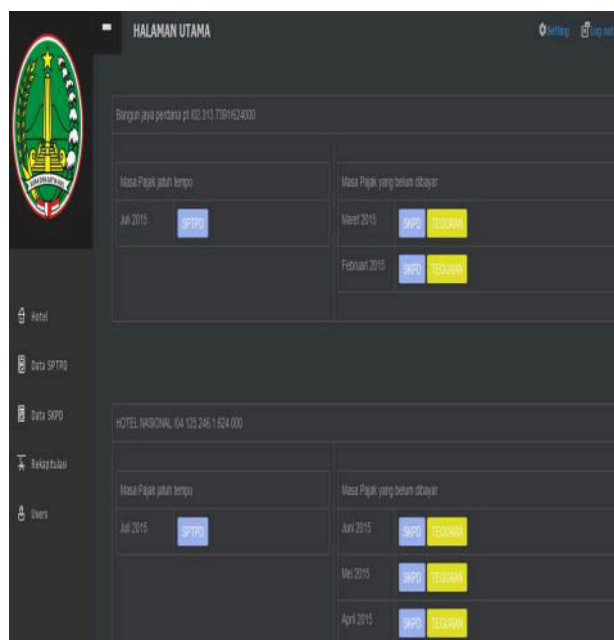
HALAMAN UTAMA

Setting Log out

Hotel

Data SPTPD

Data SKPD

Rekapitulasi

Users

Bangun jaya perdana pt 02.313.739.1624000

Masa Pajak jatuh tempo

Juli 2015 SPTPD

Masa Pajak yang belum dibayar

Maret 2015 SKPD TEGURAN

Februari 2015 SKPD TEGURAN

HOTEL NASIONAL 04.125.246.1.624.000

Masa Pajak jatuh tempo

Juli 2015 SPTPD

Masa Pajak yang belum dibayar

Juni 2015 SKPD TEGURAN

Mei 2015 SKPD TEGURAN

April 2015 SKPD TEGURAN